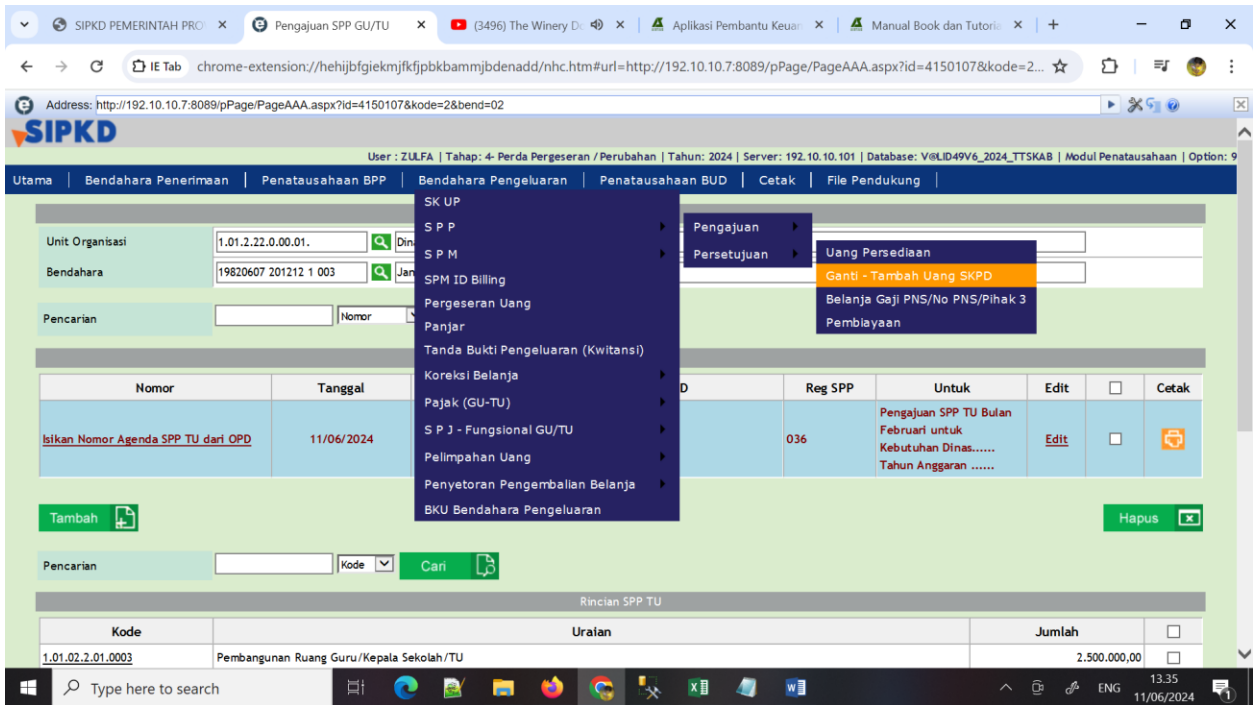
SIPKD PEMERINTAH PRO ×
Pengajuan SPP GU/TU ×
(3496) The Winery D ×
Aplikasi Pembantu Keuan ×
Manual Book dan Tutoria ×
+

IE Tab chrome-extension://hehijbfgiekmjfkfjpbkbammjbdenadd/nhc.htm#url=http://192.10.10.7:8089/pPage/PageAAA.aspx?id=4150107&kode=2...

Address: http://192.10.10.7:8089/pPage/PageAAA.aspx?id=4150107&kode=2&bend=02

SIPKD

User : ZULFA | Tahap: 4- Perda Pergeseran / Perubahan | Tahun: 2024 | Server: 192.10.10.101 | Database: V@LID49V6_2024_TTSKAB | Modul Penatausahaan | Option: 9

Utama | Bendahara Penerimaan | Penatausahaan BPP | Bendahara Pengeluaran | Penatausahaan BUD | Cetak | File Pendukung |

SK UP
S P P
S P M
SPM ID Billing
Pergeseran Uang
Panjar
Tanda Bukti Pengeluaran (Kwitansi)
Koreksi Belanja
Pajak (GU-TU)
S P J - Fungsional GU/TU
Pelimpahan Uang
Penyetoran Pengembalian Belanja
BKU Bendahara Pengeluaran

Pengajuan
Persetujuan

Uang Persediaan
Ganti - Tambah Uang SKPD
Belanja Gaji PNS/No PNS/Pihak 3
Pembiayaan

Unit Organisasi 1.01.2.22.0.00.01. Din
Bendahara 19820607 201212 1 003 Jan

Pencarian Nomor

| Nomor | Tanggal | D | Reg SPP | Untuk | Edit | ☐ | Cetak |
|---|---|---|---|---|---|---|---|
| Isikan Nomor Agenda SPP TU dari OPD | 11/06/2024 | | 036 | Pengajuan SPP TU Bulan Februari untuk Kebutuhan Dinas...... Tahun Anggaran ...... | Edit | ☐ | |

Tambah
Hapus

Pencarian Kode Cari

Rincian SPP TU

| Kode | Uraian | Jumlah | ☐ |
|---|---|---|---|
| 1.01.02.2.01.0003 | Pembangunan Ruang Guru/Kepala Sekolah/TU | 2.500.000,00 | ☐ |

Type here to search
ENG 13.35 11/06/2024